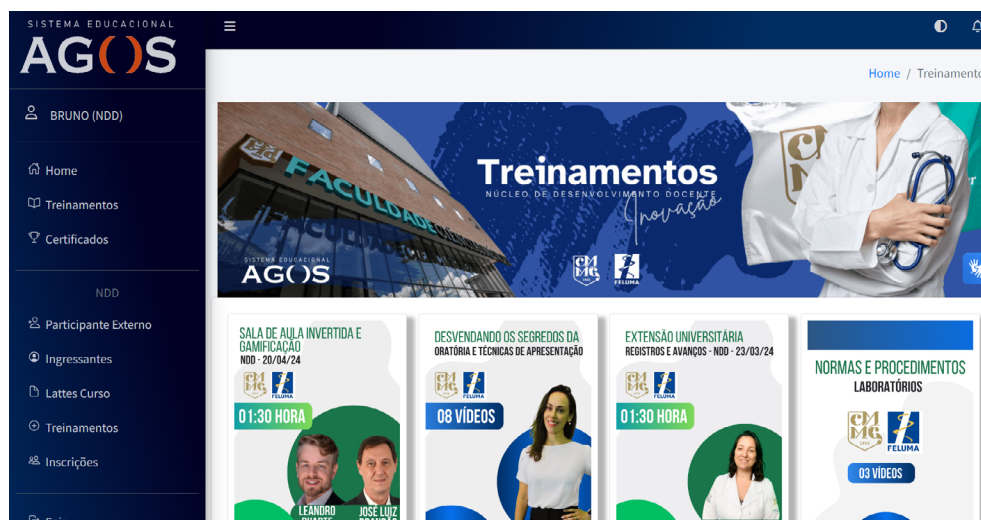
SISTEMA EDUCACIONAL
AGOS

BRUNO (NDD)

Home
Treinamentos
Certificados

NDD

Participante Externo
Ingressantes
Lattes Curso
Treinamentos
Inscrições

Home / Treinamento

FACULDADE
Treinamentos
NÚCLEO DE DESENVOLVIMENTO DOCENTE
Inovação
SISTEMA EDUCACIONAL
AGOS
CMMG
FELUMA

SALA DE AULA INVERTIDA E GAMIFICAÇÃO
NDD - 20/04/24
CMMG FELUMA
01:30 HORA
LEANDRO DUARTE
JOSÉ LUIZ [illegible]

DESVENDANDO OS SEGREDOS DA
ORATÓRIA E TÉCNICAS DE APRESENTAÇÃO
CMMG FELUMA
08 VÍDEOS

EXTENSÃO UNIVERSITÁRIA
REGISTROS E AVANÇOS - NDD - 23/03/24
CMMG FELUMA
01:30 HORA

NORMAS E PROCEDIMENTOS
LABORATÓRIOS
CMMG FELUMA
03 VÍDEOS